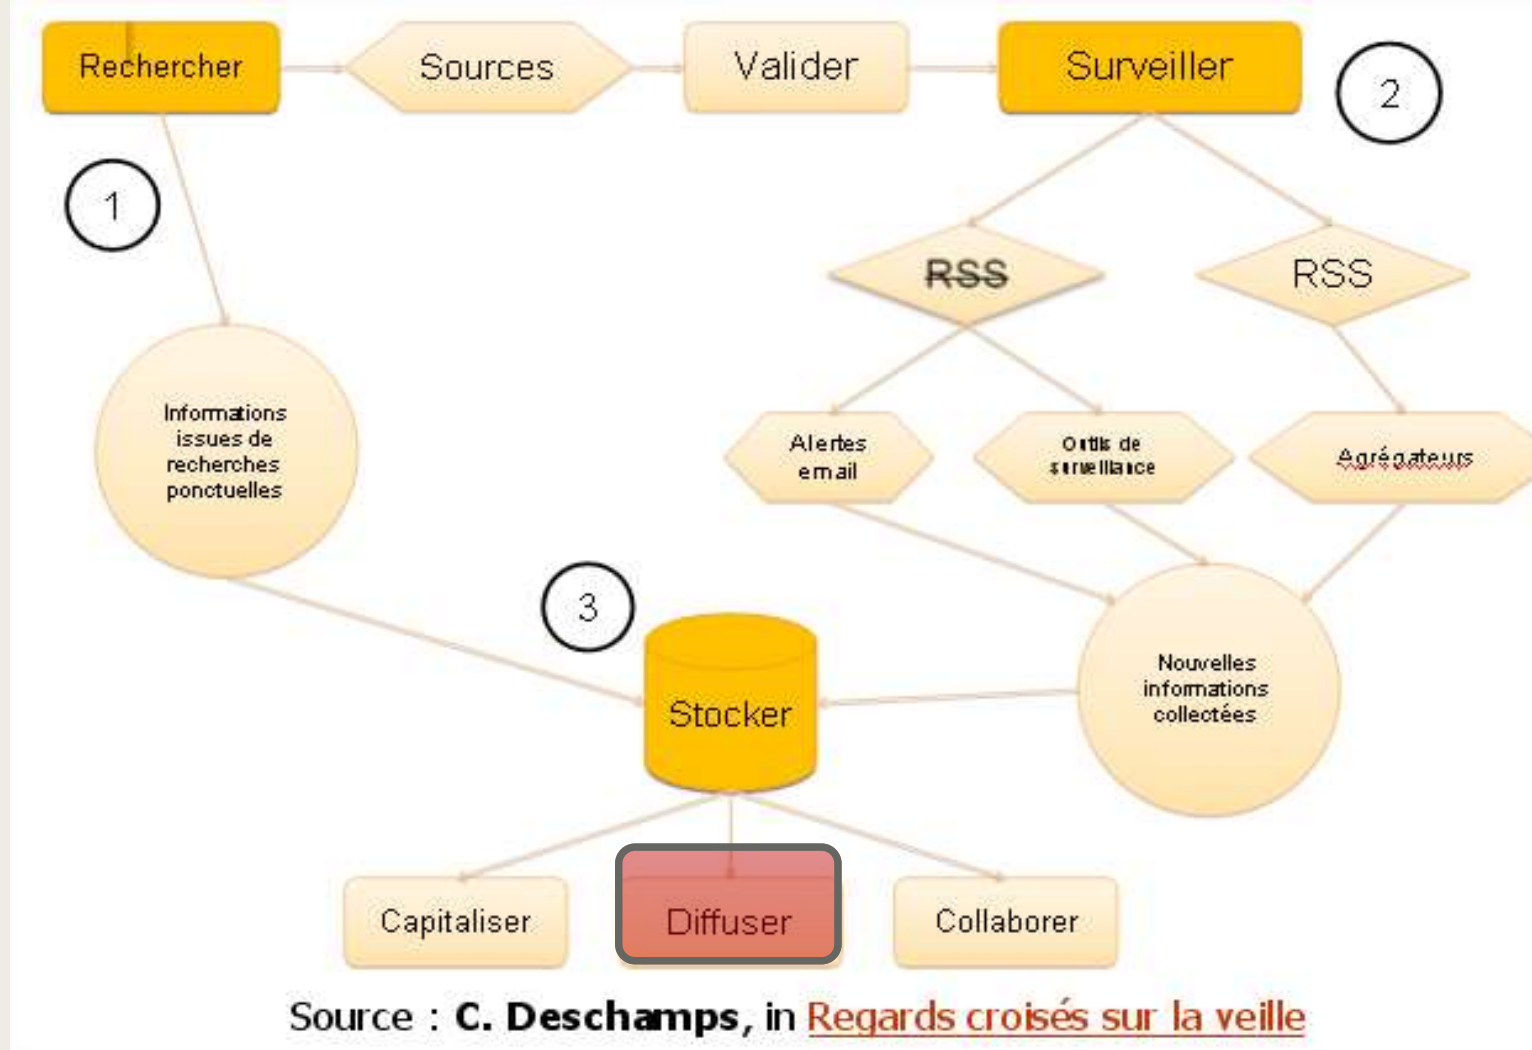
Rechercher

Sources

Valider

Surveiller

2

1

RSS

RSS

Informations issues de recherches ponctuelles

Alertes email

Outils de surveillance

Agrégateurs

3

Stocker

Nouvelles informations collectées

Capitaliser

Diffuser

Collaborer

Source : C. Deschamps, in Regards croisés sur la veille